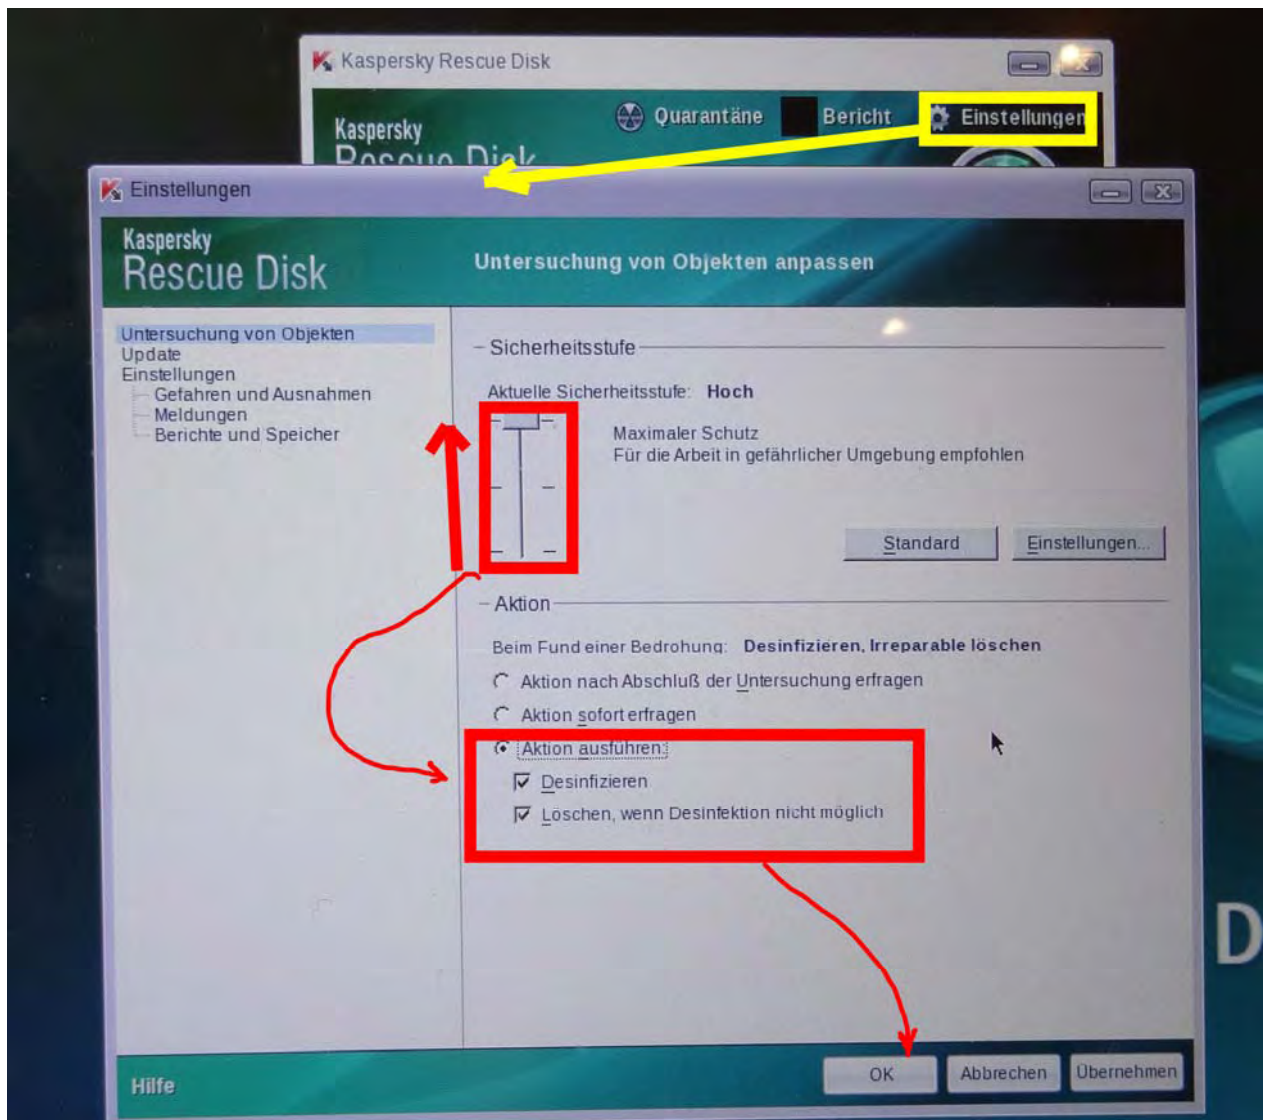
Kaspersky Rescue Disk

Kaspersky Rescue Disk

Quarantäne

Bericht

Einstellungen

Einstellungen

Kaspersky Rescue Disk

Untersuchung von Objekten anpassen

Untersuchung von Objekten
Update
Einstellungen
Gefahren und Ausnahmen
Meldungen
Berichte und Speicher

Sicherheitsstufe

Aktuelle Sicherheitsstufe: Hoch

Maximaler Schutz
Für die Arbeit in gefährlicher Umgebung empfohlen

Standard

Einstellungen...

Aktion

Beim Fund einer Bedrohung: Desinfizieren, Irreparable löschen

Aktion nach Abschluß der Untersuchung erfragen

Aktion sofort erfragen

Aktion ausführen:

Desinfizieren

Löschen, wenn Desinfektion nicht möglich

Hilfe

OK

Abbrechen

Übernehmen

D